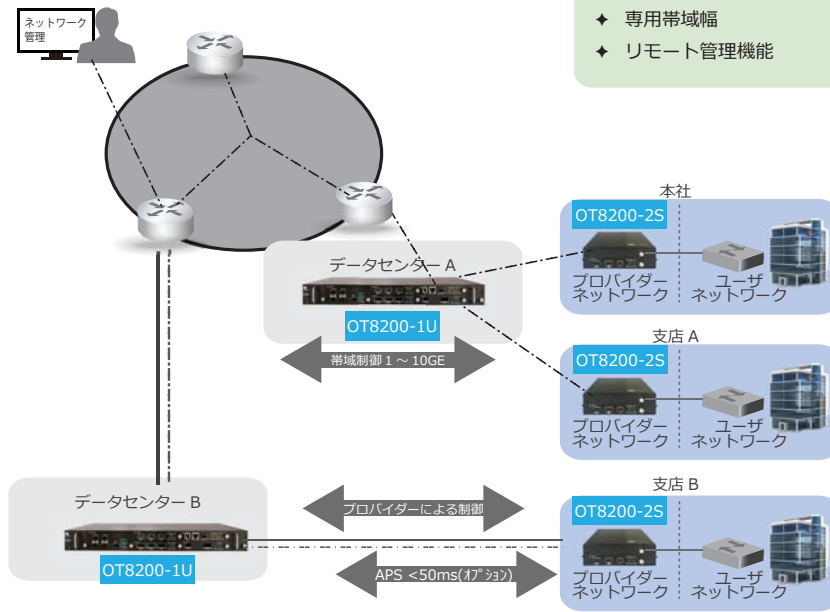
ネットワーク管理

✦ 専用帯域幅
✦ リモート管理機能

データセンター A
OT8200-1U
帯域制御 1 ～ 10GE

本社
OT8200-2S
プロバイダー ネットワーク
ユーザ ネットワーク

支店 A
OT8200-2S
プロバイダー ネットワーク
ユーザ ネットワーク

データセンター B
OT8200-1U

プロバイダーによる制御
APS <50ms(ｵﾌﾟｼｮﾝ)

支店 B
OT8200-2S
プロバイダー ネットワーク
ユーザ ネットワーク